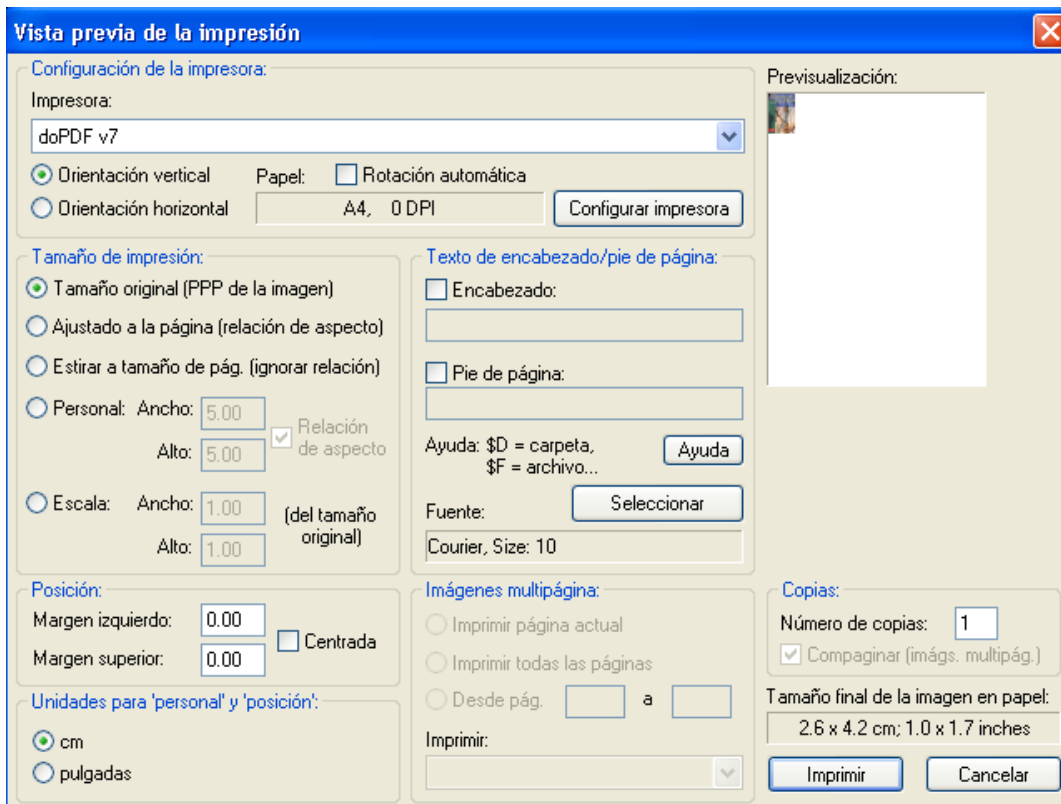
Vista previa de la impresión

Configuración de la impresora:
Impresora:
doPDF v7
Orientación vertical
Orientación horizontal
Papel: Rotación automática
A4, 0 DPI
Configurar impresora

Previsualización:

Tamaño de impresión:
Tamaño original (PPP de la imagen)
Ajustado a la página (relación de aspecto)
Estirar a tamaño de pág. (ignorar relación)
Personal: Ancho: 5.00
Alto: 5.00
Relación de aspecto
Escala: Ancho: 1.00
Alto: 1.00
(del tamaño original)

Texto de encabezado/pie de página:
Encabezado:
Pie de página:
Ayuda: \$D = carpeta, \$F = archivo...
Ayuda
Fuente:
Seleccionar
Courier, Size: 10

Posición:
Margen izquierdo: 0.00
Margen superior: 0.00
Centrada

Unidades para 'personal' y 'posición':
cm
pulgadas

Imágenes multipágina:
Imprimir página actual
Imprimir todas las páginas
Desde pág. a
Imprimir:

Copias:
Número de copias: 1
Compaginar (imágs. multipág.)
Tamaño final de la imagen en papel:
2.6 x 4.2 cm; 1.0 x 1.7 inches
Imprimir
Cancelar